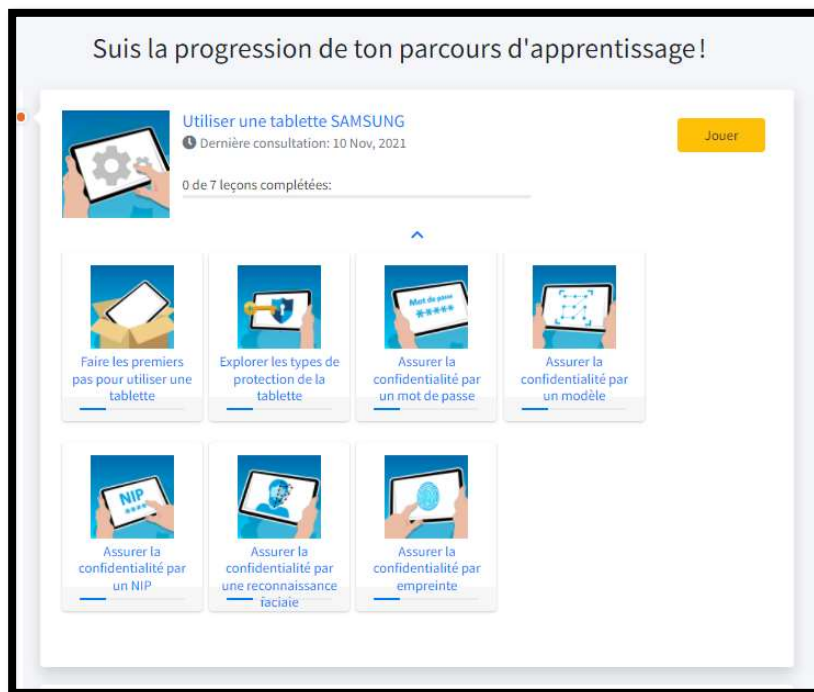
Suis la progression de ton parcours d'apprentissage !

Utiliser une tablette SAMSUNG

Dernière consultation: 10 Nov, 2021

0 de 7 leçons complétées:

Jouer

Faire les premiers pas pour utiliser une tablette

Explorer les types de protection de la tablette

Mot de passe

Assurer la confidentialité par un mot de passe

Assurer la confidentialité par un modèle

NIP

Assurer la confidentialité par un NIP

Assurer la confidentialité par une reconnaissance faciale

Assurer la confidentialité par empreinte